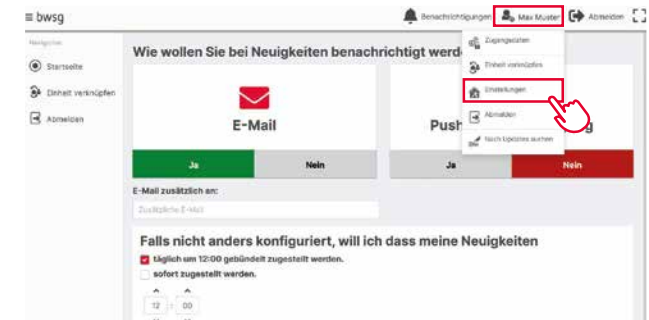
≡ bwsg

Benachrichtigungen Max Muster Abmelden

Navigation

Startseite

Einheit verknüpfen

Abmelden

Wie wollen Sie bei Neuigkeiten benachrichtigt werd

Zugangsdaten

Einheit verknüpfen

Einstellungen

Abmelden

Nach Updates suchen

E-Mail

Push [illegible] g

Ja

Nein

Ja

Nein

E-Mail zusätzlich an:

Zusätzliche E-Mail

Falls nicht anders konfiguriert, will ich dass meine Neuigkeiten

täglich um 12:00 gebündelt zugestellt werden.

sofort zugestellt werden.

12 : 00